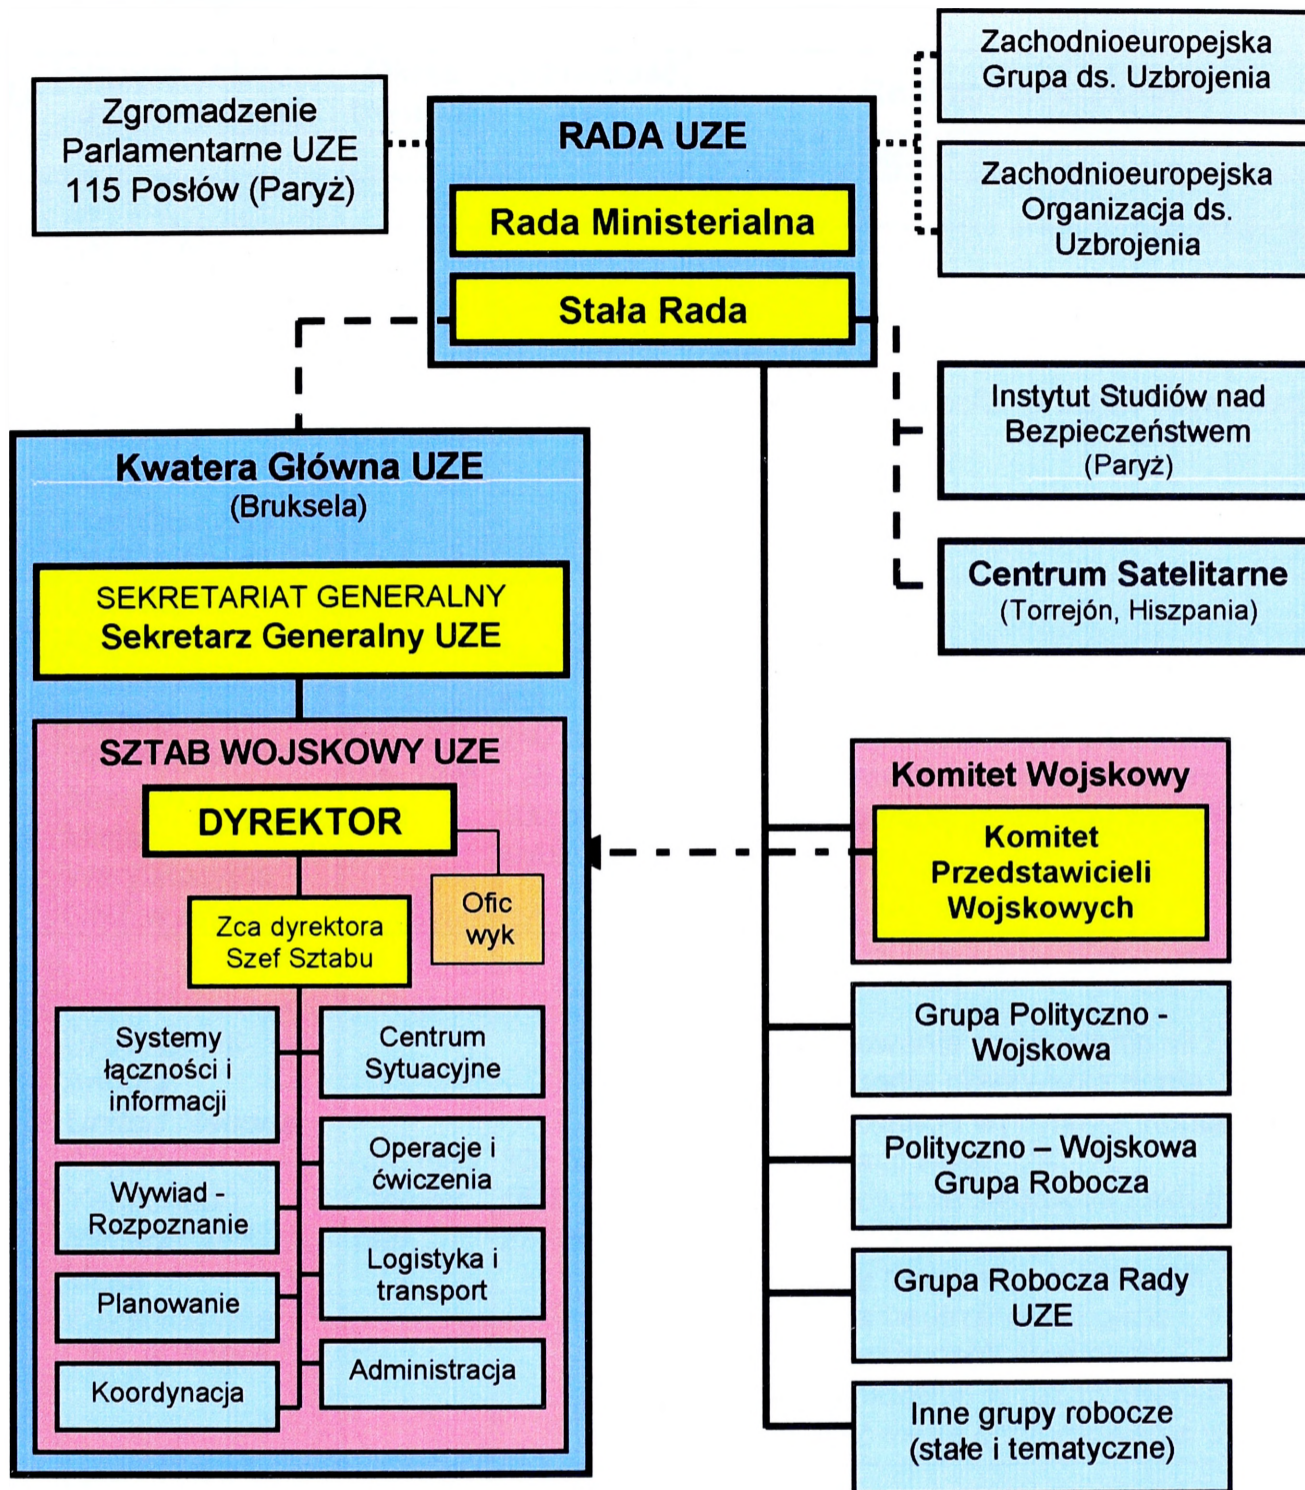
Zgromadzenie Parlamentarne UZE 115 Posłów (Paryż)

RADA UZE

Rada Ministerialna

Stała Rada

Zachodnioeuropejska Grupa ds. Uzbrojenia

Zachodnioeuropejska Organizacja ds. Uzbrojenia

Instytut Studiów nad Bezpieczeństwem (Paryż)

Centrum Satelitarne (Torrejón, Hiszpania)

Kwatera Główna UZE (Bruksela)

SEKRETARIAT GENERALNY
Sekretarz Generalny UZE

SZTAB WOJSKOWY UZE

DYREKTOR

Ofic wyk

Zca dyrektora Szef Sztabu

Systemy łączności i informacji

Centrum Sytuacyjne

Wywiad - Rozpoznanie

Operacje i ćwiczenia

Planowanie

Logistyka i transport

Koordynacja

Administracja

Komitet Wojskowy

Komitet Przedstawicieli Wojskowych

Grupa Polityczno - Wojskowa

Polityczno – Wojskowa Grupa Robocza

Grupa Robocza Rady UZE

Inne grupy robocze (stałe i tematyczne)